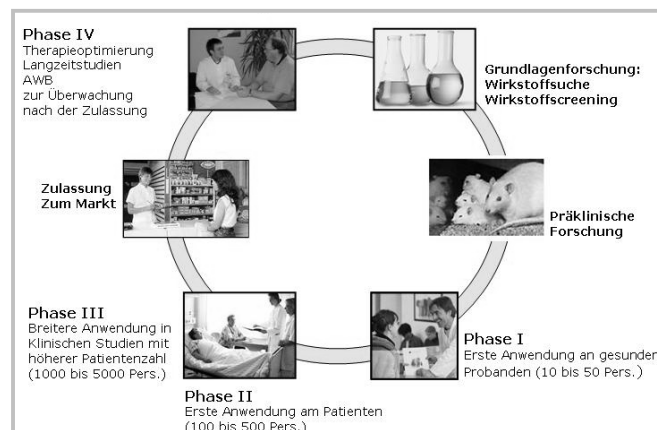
Phase IV
Therapieoptimierung
Langzeitstudien
AWB
zur Überwachung
nach der Zulassung

Grundlagenforschung:
Wirkstoffsuche
Wirkstoffscreening

Zulassung
Zum Markt

Präklinische
Forschung

Phase III
Breitere Anwendung in Klinischen Studien mit höherer Patientenzahl (1000 bis 5000 Pers.)

Phase I
Erste Anwendung an gesunder Probanden (10 bis 50 Pers.)

Phase II
Erste Anwendung am Patienten
(100 bis 500 Pers.)